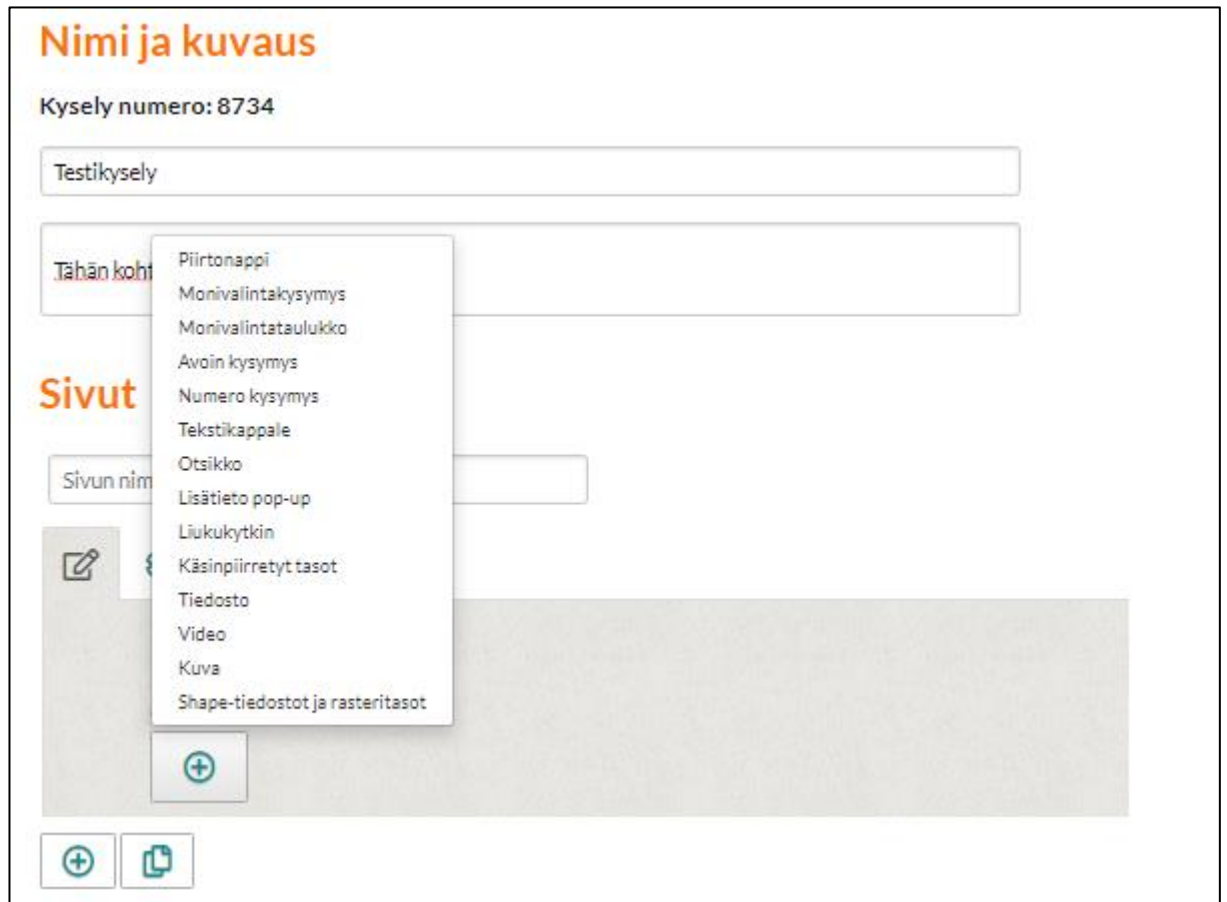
Nimi ja kuvaus

Kysely numero: 8734

Testikysely

Tähän koht

Piirtonappi
Monivalintakysymys
Monivalintataulukko
Avoin kysymys
Numero kysymys
Tekstikappale
Otsikko
Lisätieto pop-up
Liukukytkin
Käsinpiirretyt tasot
Tiedosto
Video
Kuva
Shape-tiedostot ja rasteritasot

Sivut

Sivun nim